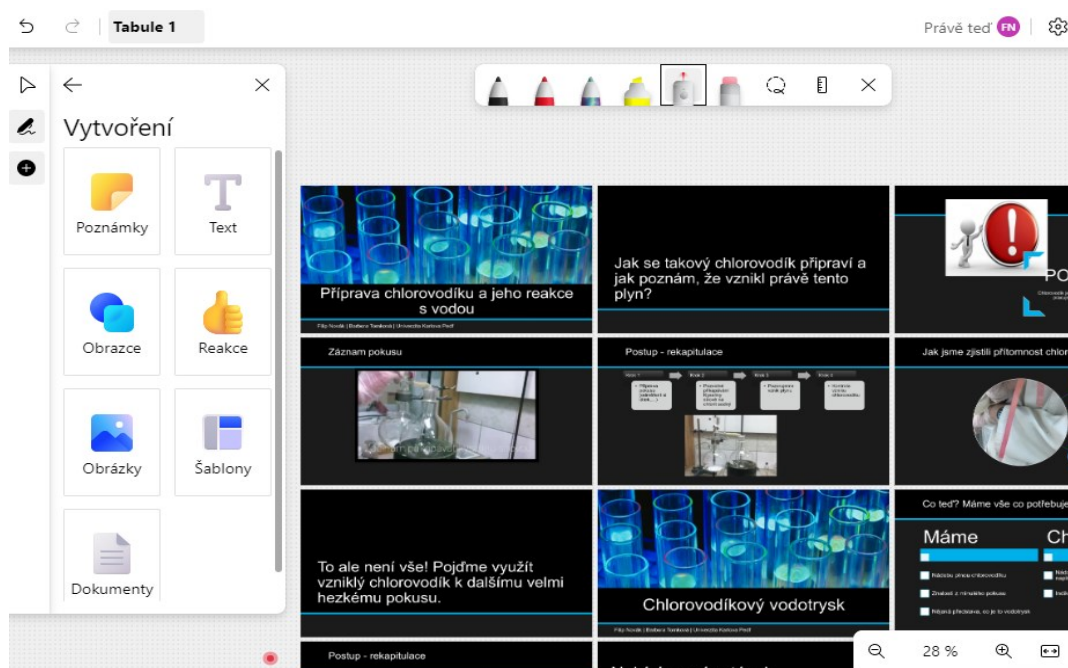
Tabule 1

Právě teď FN

Vytvoření

Poznámky

Text

Obrazce

Reakce

Obrázky

Šablony

Dokumenty

Příprava chlorovodíku a jeho reakce s vodou

Filip Novák | Barbora Tomková | Univerzita Karlova PedF

Jak se takový chlorovodík připraví a jak poznám, že vznikl právě tento plyn?

PO

Záznam pokusu

Postup - rekapitulace

Jak jsme zjistili přítomnost chlor

To ale není vše! Pojďme využít vzniklý chlorovodík k dalšímu velmi hezkému pokusu.

Chlorovodíkový vodotrysk

Filip Novák | Barbora Tomková | Univerzita Karlova PedF

Co teď? Máme vše co potřebuje

Máme

Ch

Postup - rekapitulace

28 %